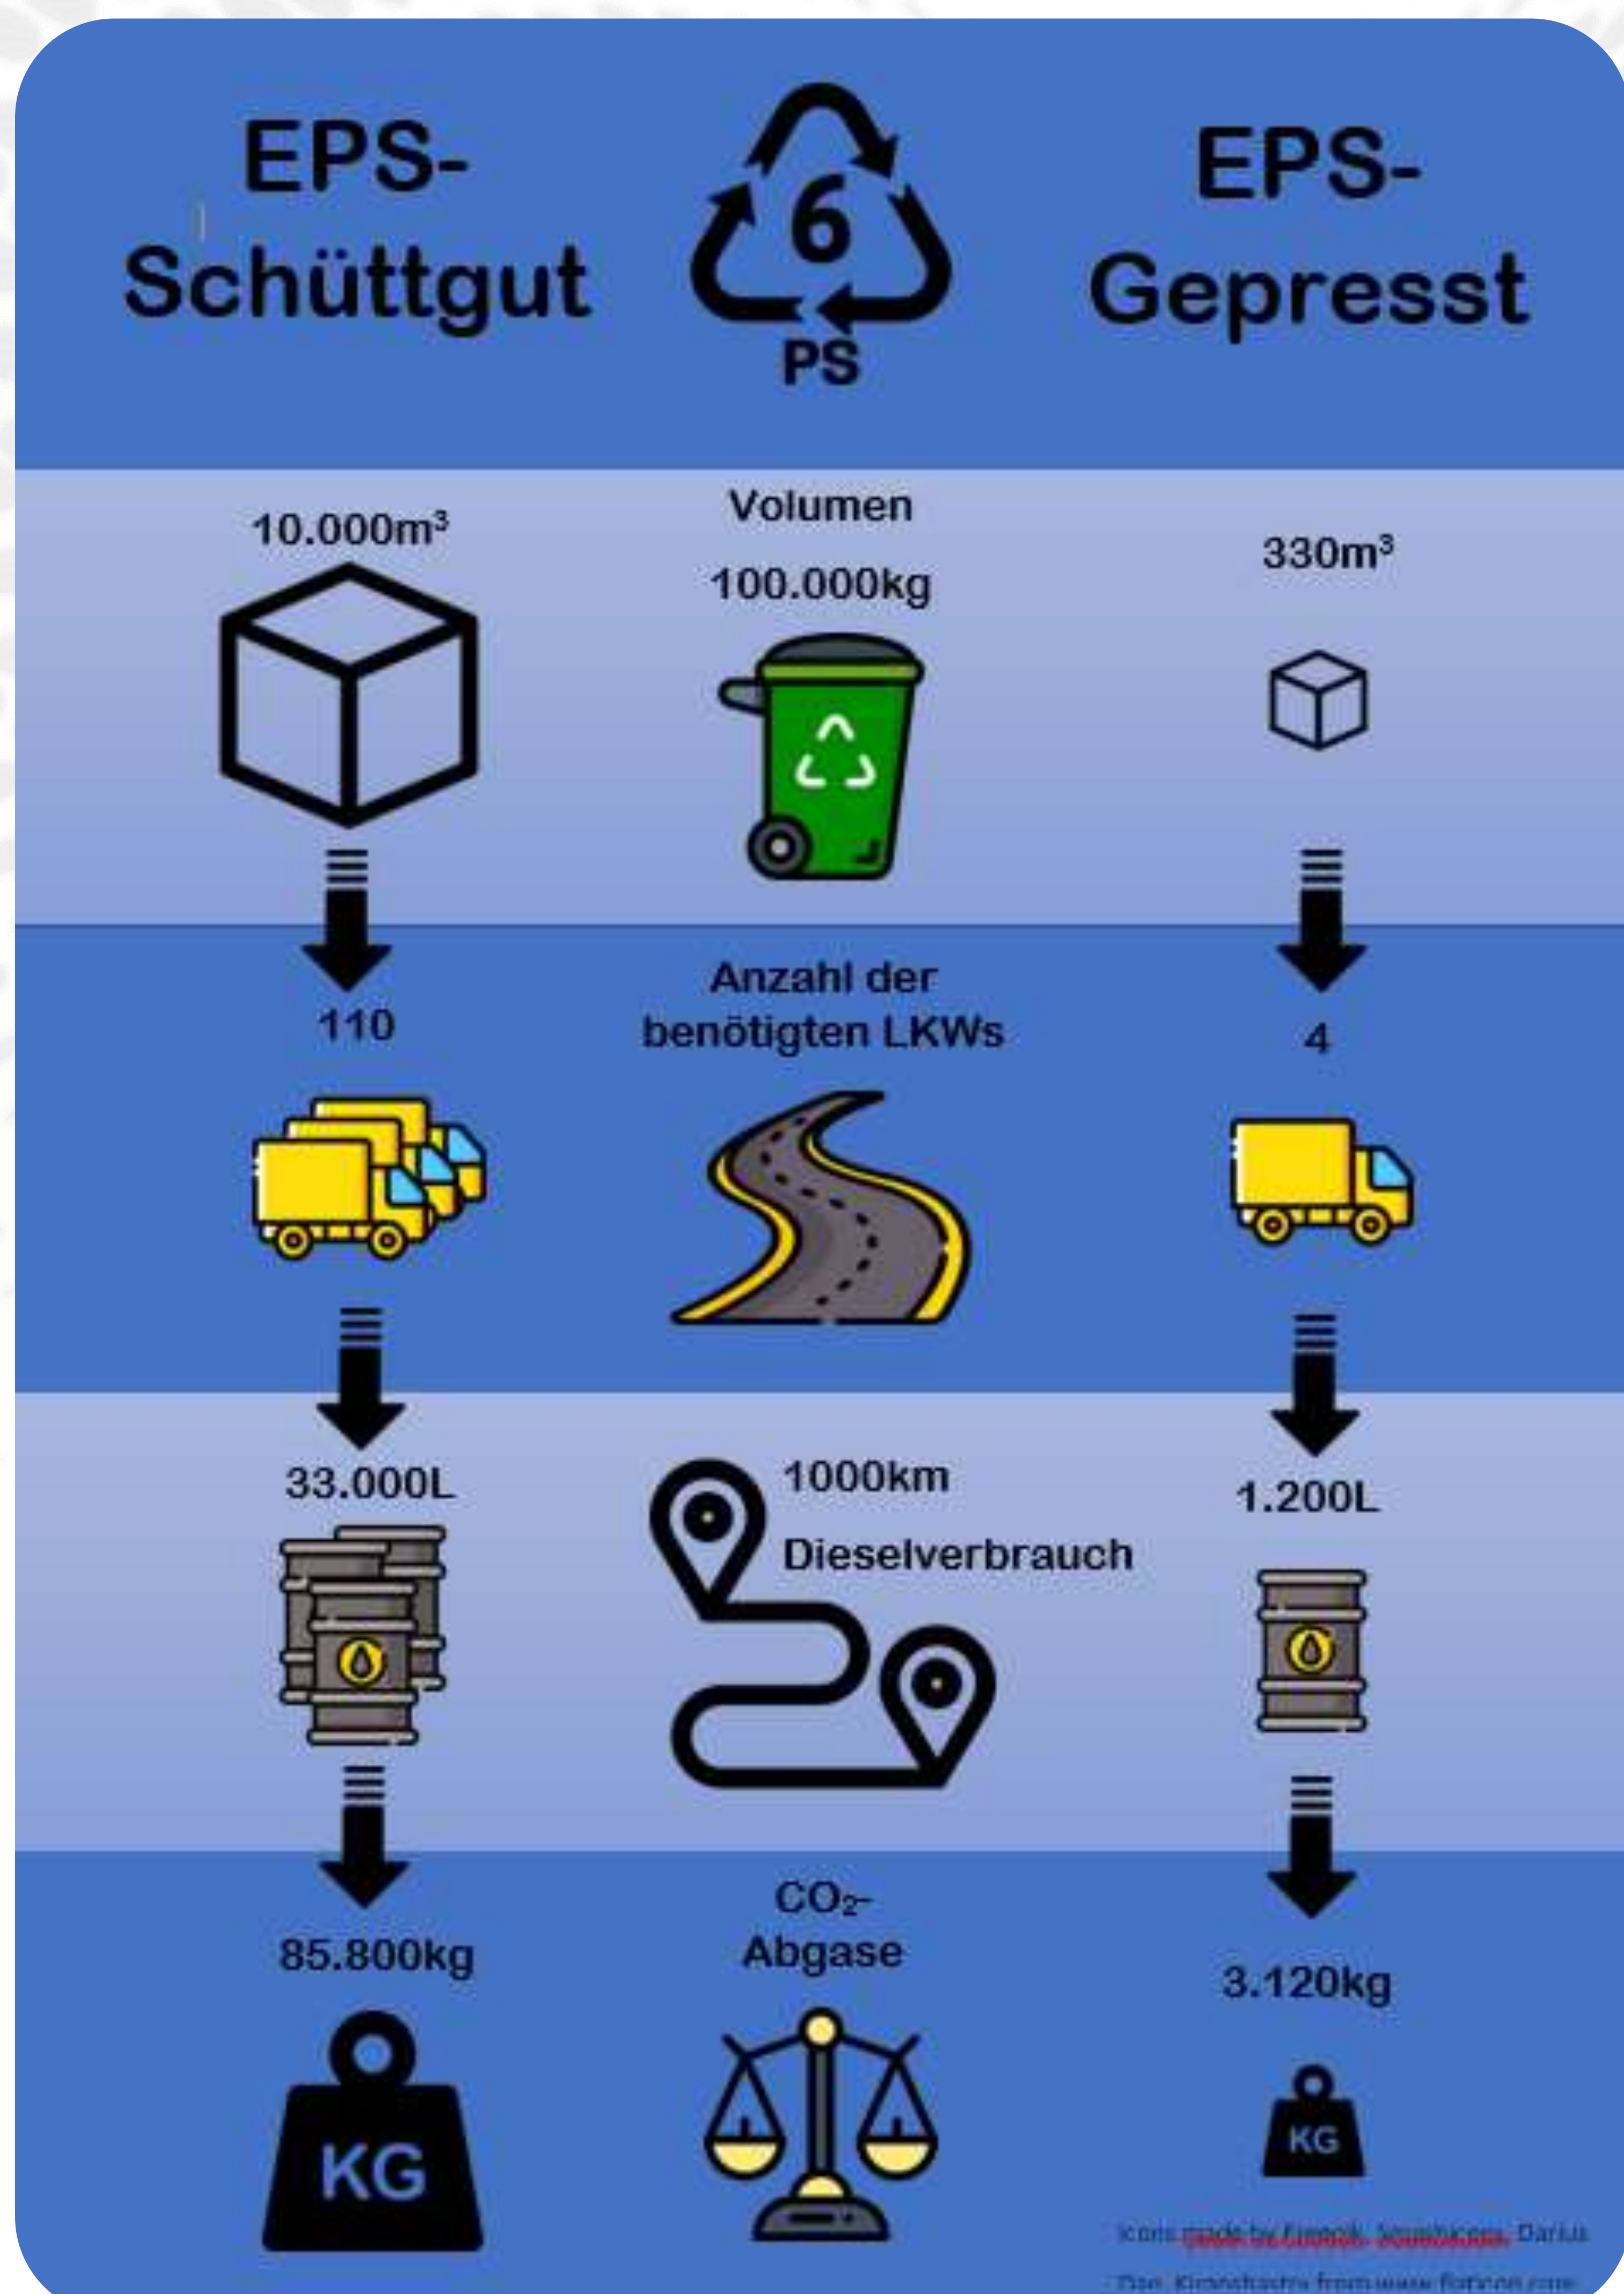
EPS-Schüttgut

6
PS

EPS-Gepresst

10.000m³

Volumen

100.000kg

330m³

110

Anzahl der benötigten LKWs

4

33.000L

1000km

Dieselverbrauch

1.200L

85.800kg

$CO_2$-Abgase

3.120kg

KG

KG

Icons made by Freepik, Smashicons, Darius Dan, Kiranshastry from www.flaticon.com